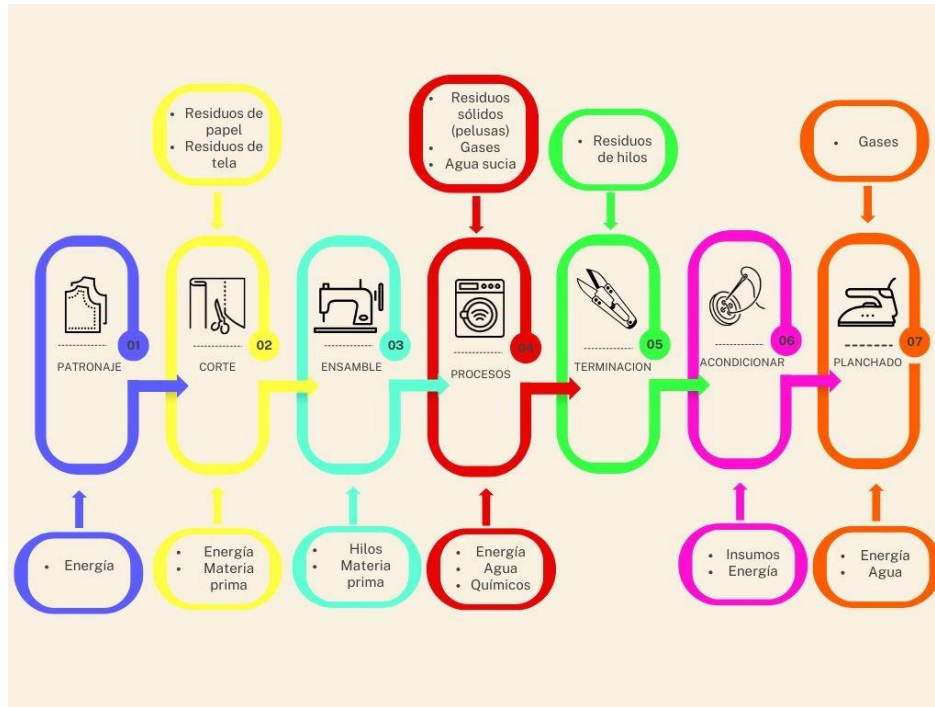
• Residuos de papel
• Residuos de tela

• Residuos sólidos (pelusas)
• Gases
• Agua sucia

• Residuos de hilos

• Gases

01
PATRONAJE

02
CORTE

03
ENSAMBLE

04
PROCESOS

05
TERMINACION

06
ACONDICIONAR

07
PLANCHADO

• Energía

• Energía
• Materia prima

• Hilos
• Materia prima

• Energía
• Agua
• Químicos

• Insumos
• Energía

• Energía
• Agua